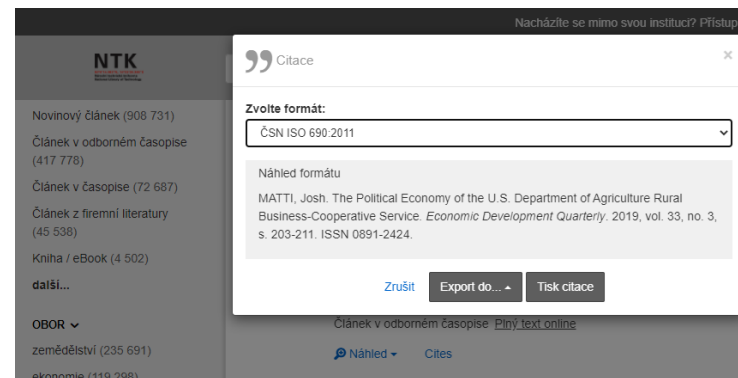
Nacházíte se mimo svou instituci? Přístup

NTK

Novinový článek (908 731)

Článek v odborném časopise (417 778)

Článek v časopise (72 687)

Článek z firemní literatury (45 538)

Kniha / eBook (4 502)

další...

OBOR

zemědělství (235 691)

ekonomie (119 298)

Citace

×

Zvolte formát:

ČSN ISO 690:2011

Náhled formátu

MATTI, Josh. The Political Economy of the U.S. Department of Agriculture Rural Business-Cooperative Service. Economic Development Quarterly. 2019, vol. 33, no. 3, s. 203-211. ISSN 0891-2424.

Zrušit

Export do...

Tisk citace

Článek v odborném časopise Plný text online

Náhled

Cites